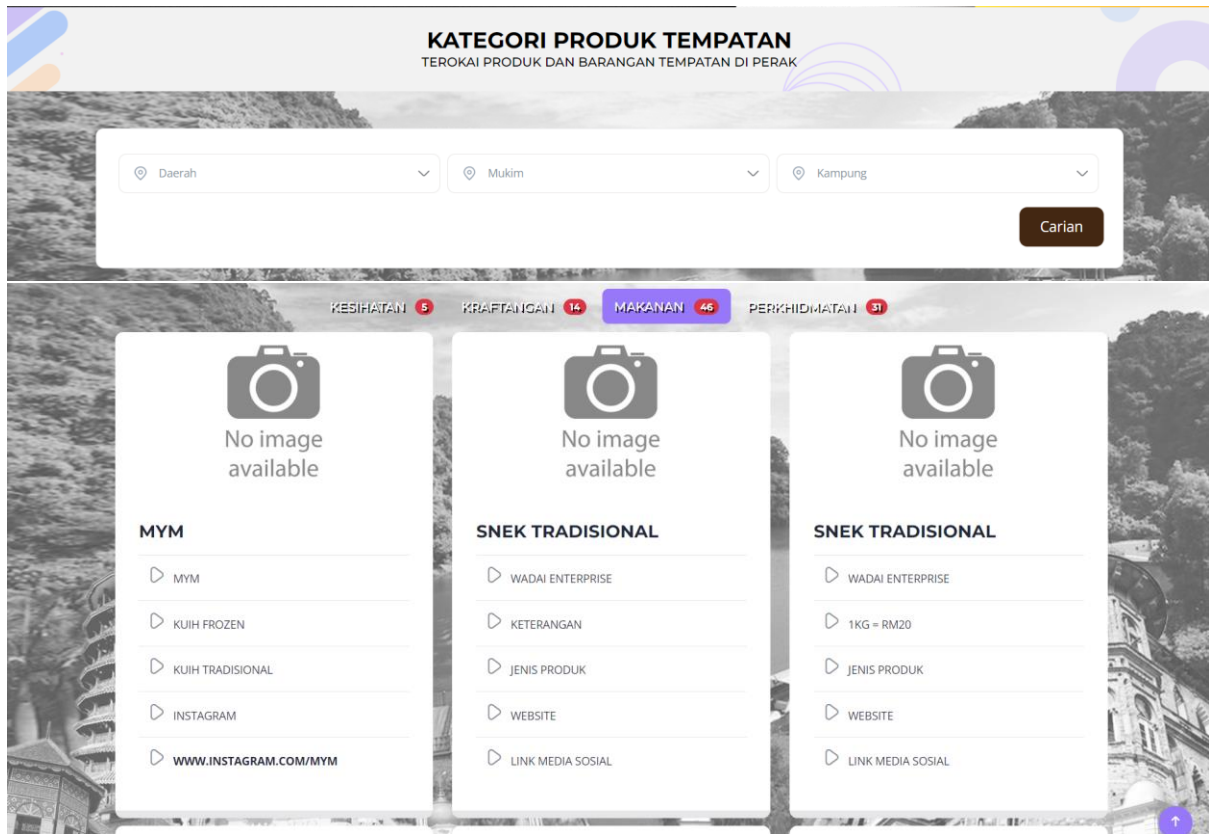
KATEGORI PRODUK TEMPATAN
TEROKAI PRODUK DAN BARANGAN TEMPATAN DI PERAK

Daerah
Mukim
Kampung
Carian

KESIHATAN 5
KRAFTANGAN 14
MAKANAN 46
PERKHIDMATAN 31

No image available

MYM

MYM
KUIH FROZEN
KUIH TRADISIONAL
INSTAGRAM
WWW.INSTAGRAM.COM/MYM

No image available

SNEK TRADISIONAL

WADAI ENTERPRISE
KETERANGAN
JENIS PRODUK
WEBSITE
LINK MEDIA SOSIAL

No image available

SNEK TRADISIONAL

WADAI ENTERPRISE
1KG = RM20
JENIS PRODUK
WEBSITE
LINK MEDIA SOSIAL